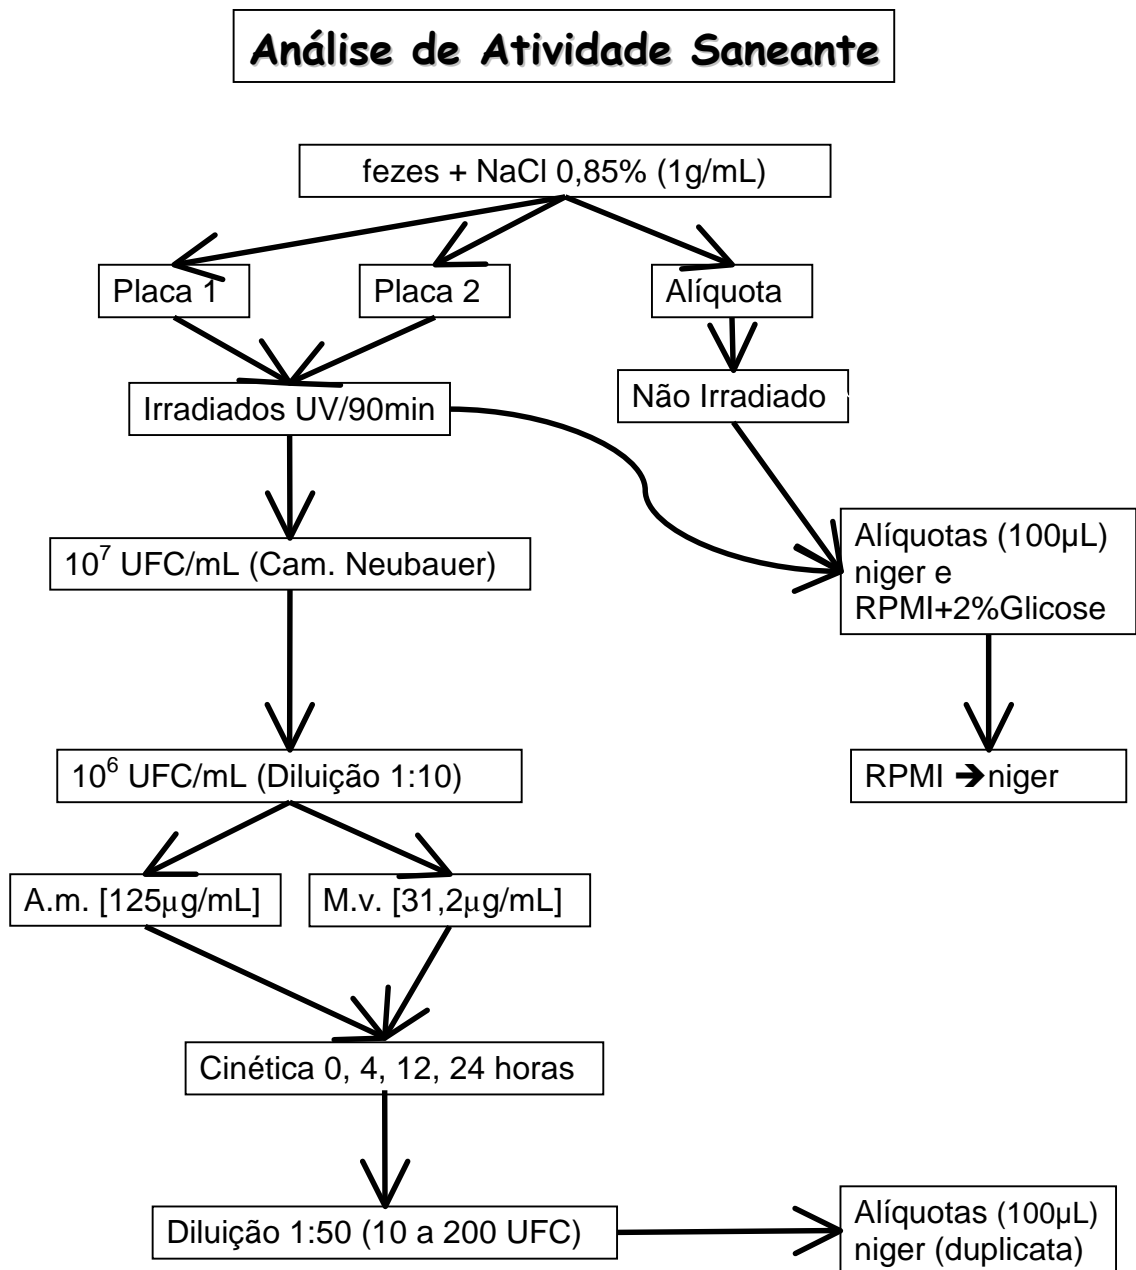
Análise de Atividade Saneante

fezes + NaCl 0,85% (1g/mL)

Placa 1

Placa 2

Alíquota

Irradiados UV/90min

Não Irradiado

$10^7$ UFC/mL (Cam. Neubauer)

Alíquotas (100μL) niger e RPMI+2%Glicose

$10^6$ UFC/mL (Diluição 1:10)

RPMI → niger

A.m. [125μg/mL]

M.v. [31,2μg/mL]

Cinética 0, 4, 12, 24 horas

Diluição 1:50 (10 a 200 UFC)

Alíquotas (100μL) niger (duplicata)